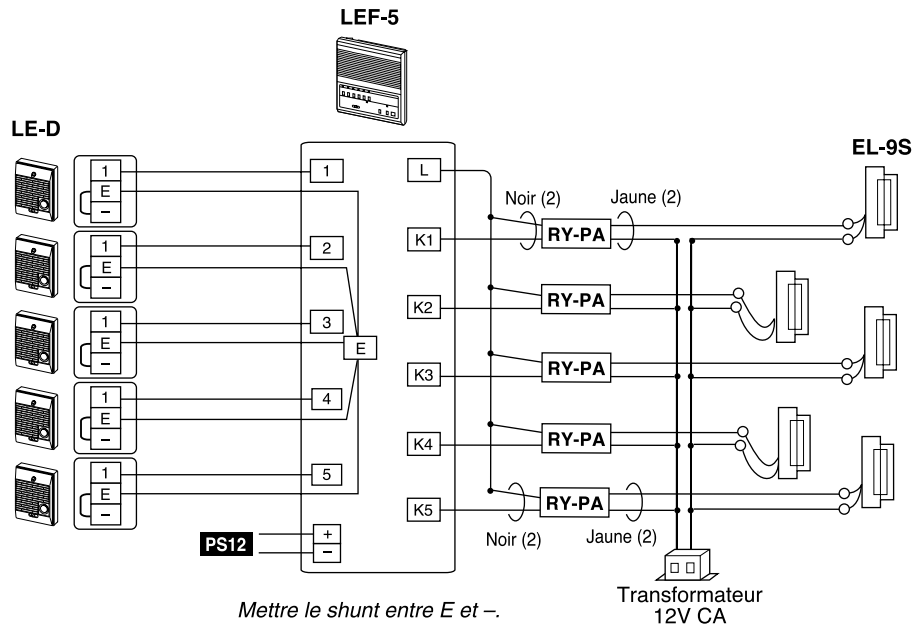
LEF-5

LE-D

1
E
–

1
E
–

1
E
–

1
E
–

1
E
–

1
2
3
4
5
E

L
K1
K2
K3
K4
K5

PS12
+
–

Noir (2)
Jaune (2)

RY-PA
RY-PA
RY-PA
RY-PA
RY-PA

Noir (2)
Jaune (2)

EL-9S

Transformateur
12V CA

Mettre le shunt entre E et –.